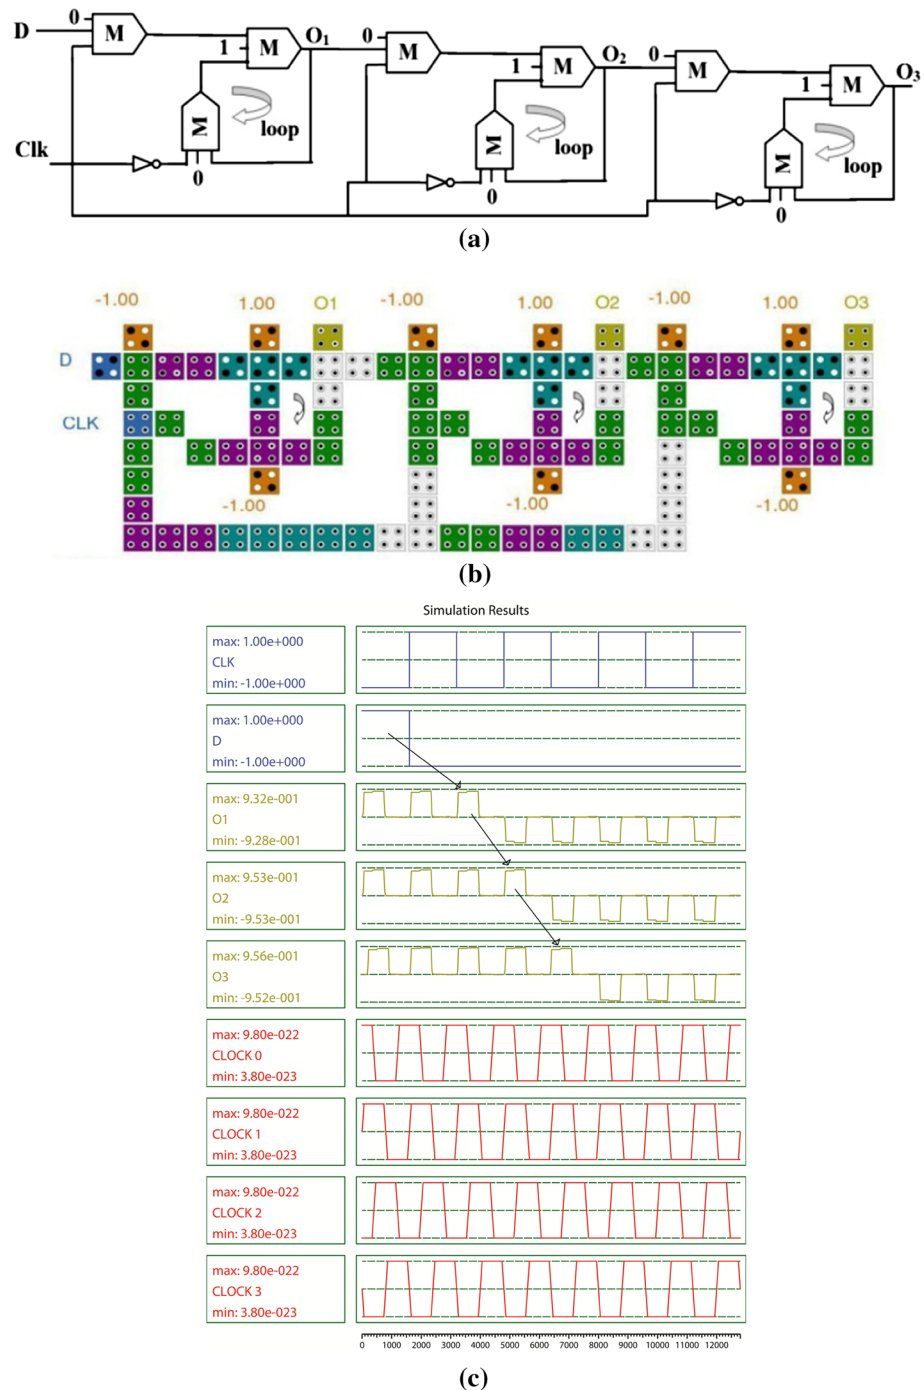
D 0 M 1 M $O_1$ 0 M 1 M $O_2$ 0 M 1 M $O_3$

Clk M loop 0 M loop 0 M loop 0

(a)

-1.00 1.00 O1 -1.00 1.00 O2 -1.00 1.00 O3

D

CLK

-1.00 -1.00 -1.00

(b)

Simulation Results

max: 1.00e+000
CLK
min: -1.00e+000

max: 1.00e+000
D
min: -1.00e+000

max: 9.32e-001
O1
min: -9.28e-001

max: 9.53e-001
O2
min: -9.53e-001

max: 9.56e-001
O3
min: -9.52e-001

max: 9.80e-022
CLOCK 0
min: 3.80e-023

max: 9.80e-022
CLOCK 1
min: 3.80e-023

max: 9.80e-022
CLOCK 2
min: 3.80e-023

max: 9.80e-022
CLOCK 3
min: 3.80e-023

0 1000 2000 3000 4000 5000 6000 7000 8000 9000 10000 11000 12000

(c)